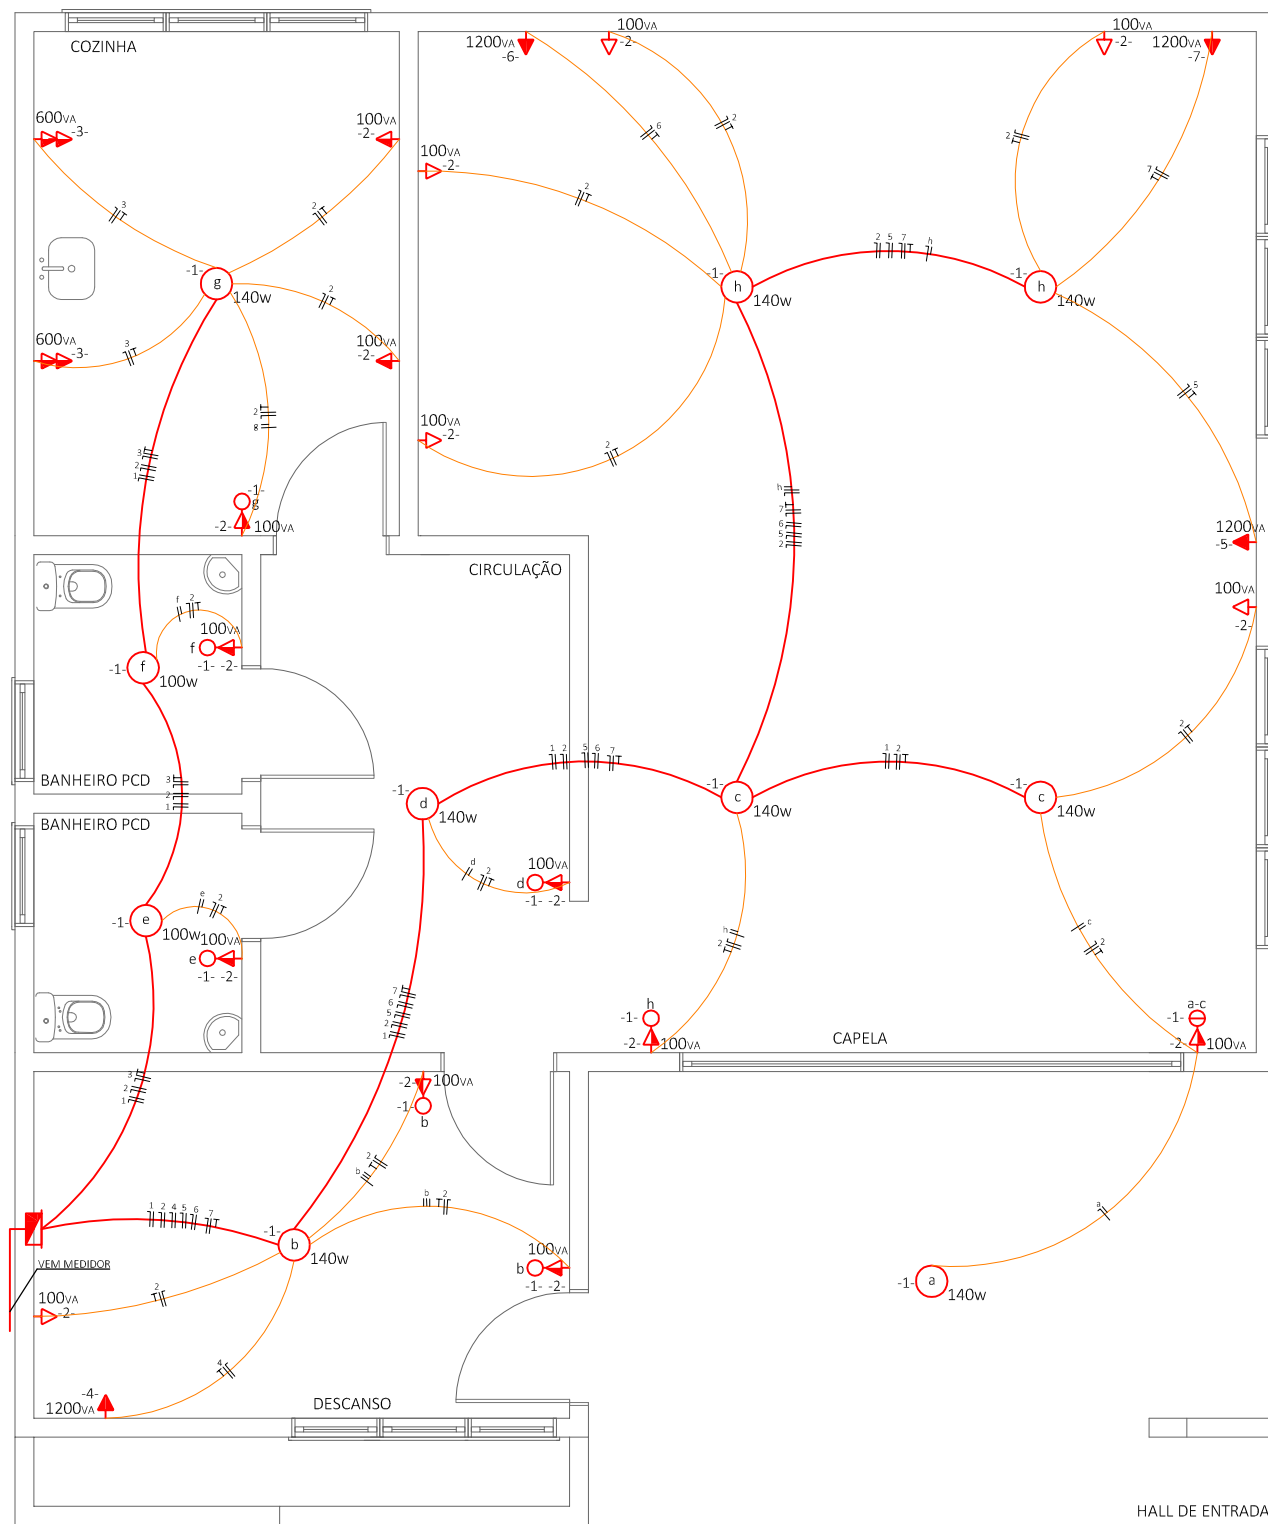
COZINHA

600VA -3-
100VA -2-
-1- g 140w
600VA -3-
100VA -2-
-1- g
-2- 100VA

1200VA -6-
100VA -2-
100VA -2-
1200VA -7-
100VA -2-
-1- h 140w
-1- h 140w
100VA -2-
1200VA -5-
100VA -2-

CIRCULAÇÃO

BANHEIRO PCD
-1- f 100w
100VA f -1- -2-

BANHEIRO PCD
-1- e 100w
100VA e -1- -2-

-1- d 140w
100VA d -1- -2-

-1- c 140w
-1- c 140w

h -1- -2- 100VA
a-c -1- -2- 100VA

CAPELA

-2- 100VA -1- b
VEM MEDIDOR
-1- b 140w
100VA b -1- -2-
100VA -2-
-4- 1200VA

DESCANSO

-1- a 140w

HALL DE ENTRADA